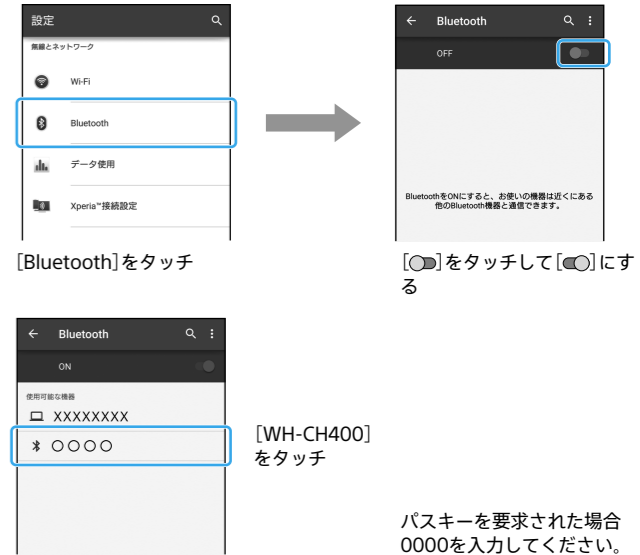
設定

無線とネットワーク

Wi-Fi

Bluetooth

データ使用

Xperia™接続設定

[Bluetooth]をタッチ

Bluetooth

OFF

BluetoothをONにすると、お使いの機器は近くにある他のBluetooth機器と通信できます。

[ ]をタッチして[ ]にする

Bluetooth

ON

使用可能な機器

XXXXXXXX

○○○○

[WH-CH400]をタッチ

パスキーを要求された場合0000を入力してください。